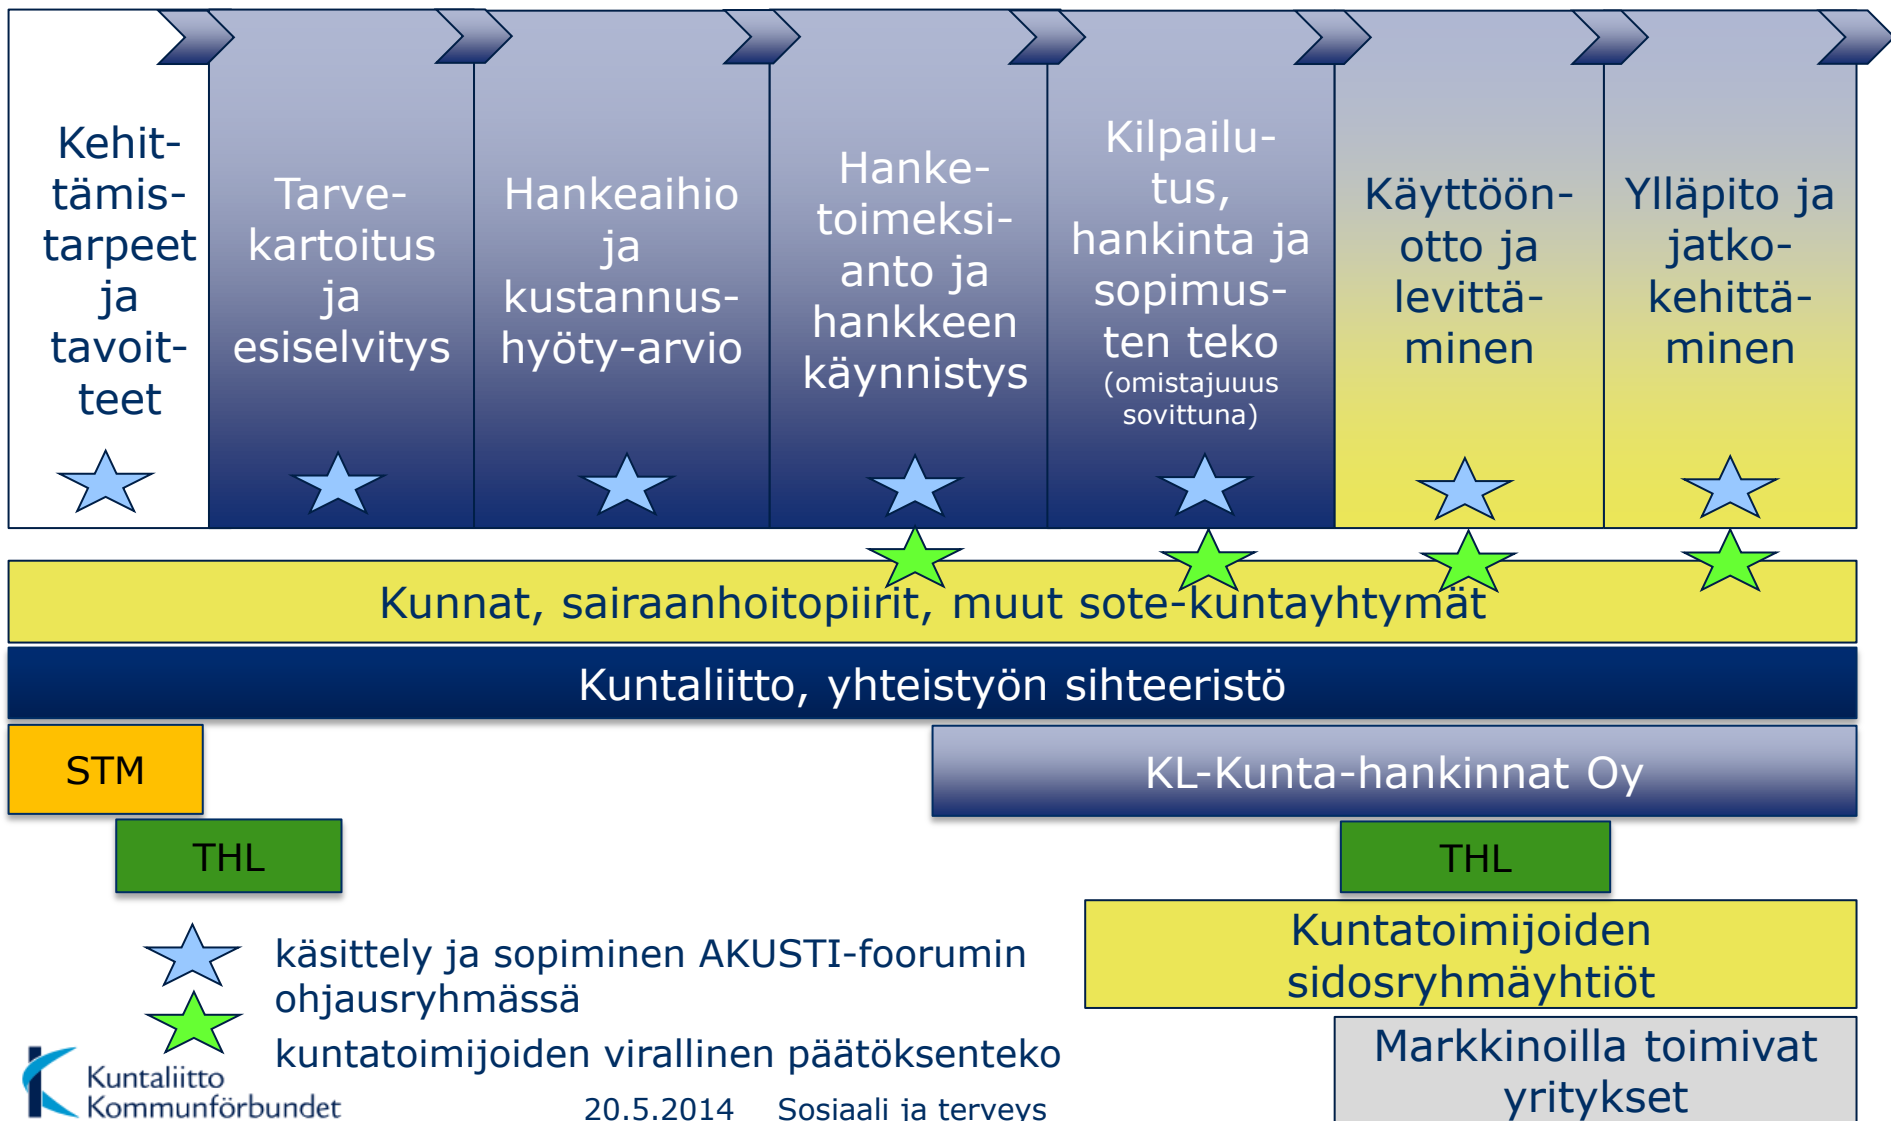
Kehittämistarpeet ja tavoitteet

Tarvekartoitus ja esiselvitys

Hankeaihio ja kustannushyöty-arvio

Hanketoimeksianto ja hankkeen käynnistys

Kilpailutus, hankinta ja sopimusten teko (omistajuuus sovittuna)

Käyttöönotto ja levittäminen

Ylläpito ja jatkokehittäminen

Kunnat, sairaanhoitopiirit, muut sote-kuntayhtymät

Kuntaliitto, yhteistyön sihteeristö

STM

KL-Kunta-hankinnat Oy

THL

THL

Kuntatoimijoiden sidosryhmäyhtiöt

käsittely ja sopiminen AKUSTI-foorumin ohjausryhmässä

kuntatoimijoiden virallinen päätöksenteko

Markkinoilla toimivat yritykset

Kuntaliitto Kommunförbundet

20.5.2014 Sosiaali ja terveys